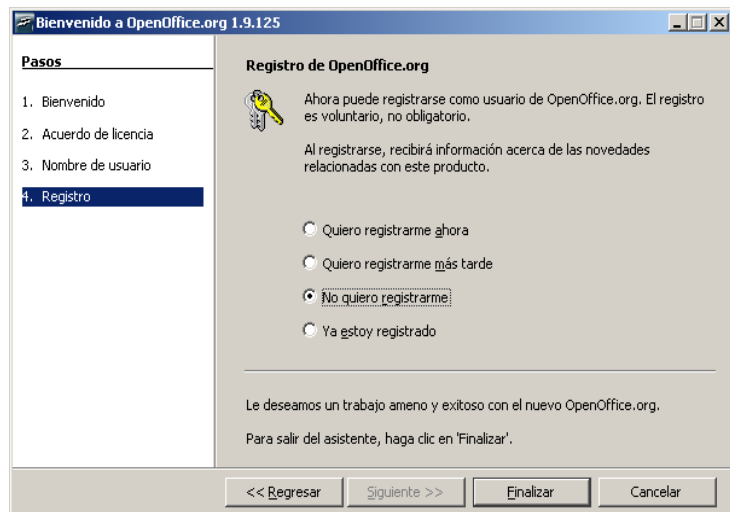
Bienvenido a OpenOffice.org 1.9.125

Pasos

1. Bienvenido
2. Acuerdo de licencia
3. Nombre de usuario
4. Registro

Registro de OpenOffice.org

Ahora puede registrarse como usuario de OpenOffice.org. El registro es voluntario, no obligatorio.

Al registrarse, recibirá información acerca de las novedades relacionadas con este producto.

Quiero registrarme ahora

Quiero registrarme más tarde

No quiero registrarme

Ya estoy registrado

Le deseamos un trabajo ameno y exitoso con el nuevo OpenOffice.org.

Para salir del asistente, haga clic en 'Finalizar'.

<< Regresar | Siguiente >> | Finalizar | Cancelar